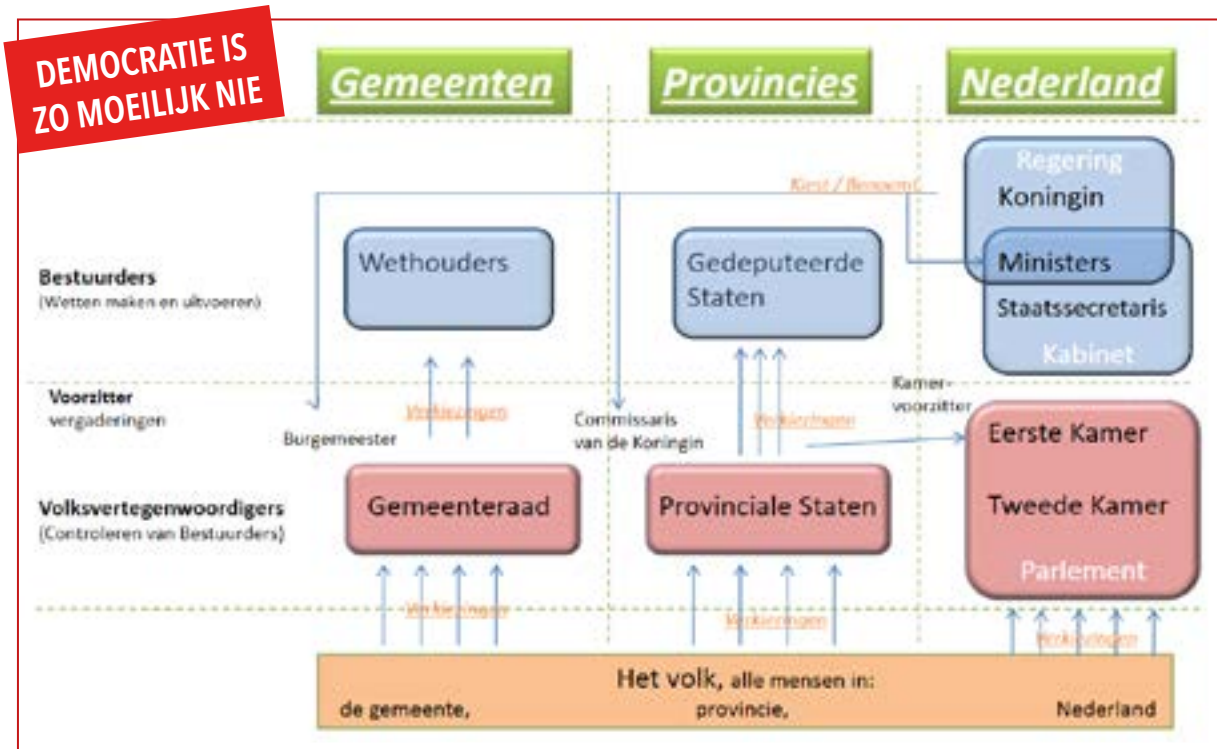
DEMOCRATIE IS ZO MOEILIJK NIE

Gemeenten

Provincies

Nederland

Regering

Koningin

Kiest / Benoemt

Ministers

Staatssecretaris

Kabinet

Bestuurders
(Wetten maken en uitvoeren)

Wethouders

Gedeputeerde Staten

Voorzitter
vergaderingen

Burgemeester

Verkiezingen

Commissaris van de Koningin

Verkiezingen

Kamer-voorzitter

Eerste Kamer

Tweede Kamer

Parlement

Volksvertegenwoordigers
(Controleren van Bestuurders)

Gemeenteraad

Provinciale Staten

Verkiezingen

Verkiezingen

Verkiezingen

Het volk, alle mensen in:
de gemeente, provincie, Nederland